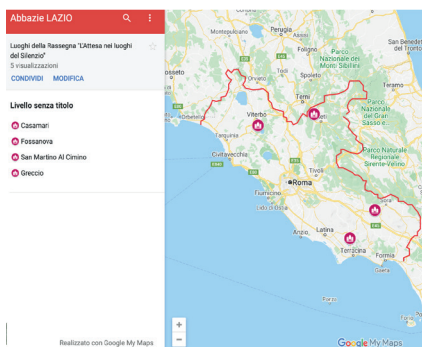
Abbazie LAZIO

Luoghi della Rassegna "L'Attesa nei luoghi del Silenzio"
5 visualizzazioni

CONDIVIDI MODIFICA

Livello senza titolo

Casamari
Fossanova
San Martino Al Cimino
Greccio

Realizzato con Google My Maps

San Benedetto del Tronto
Parco Nazionale dei Monti Sibillini
Orvieto
Spoleto
Terni
Rieti
Viterbo
Parco Nazionale del Gran Sasso e...
Tarquinia
Parco Naturale Regionale Sirente-Velino
Civitavecchia
Tivoli
Roma
Fiumicino
Lido di Ostia
Latina
Frosinone
Terracina
Formia
Gaeta

Google My Maps